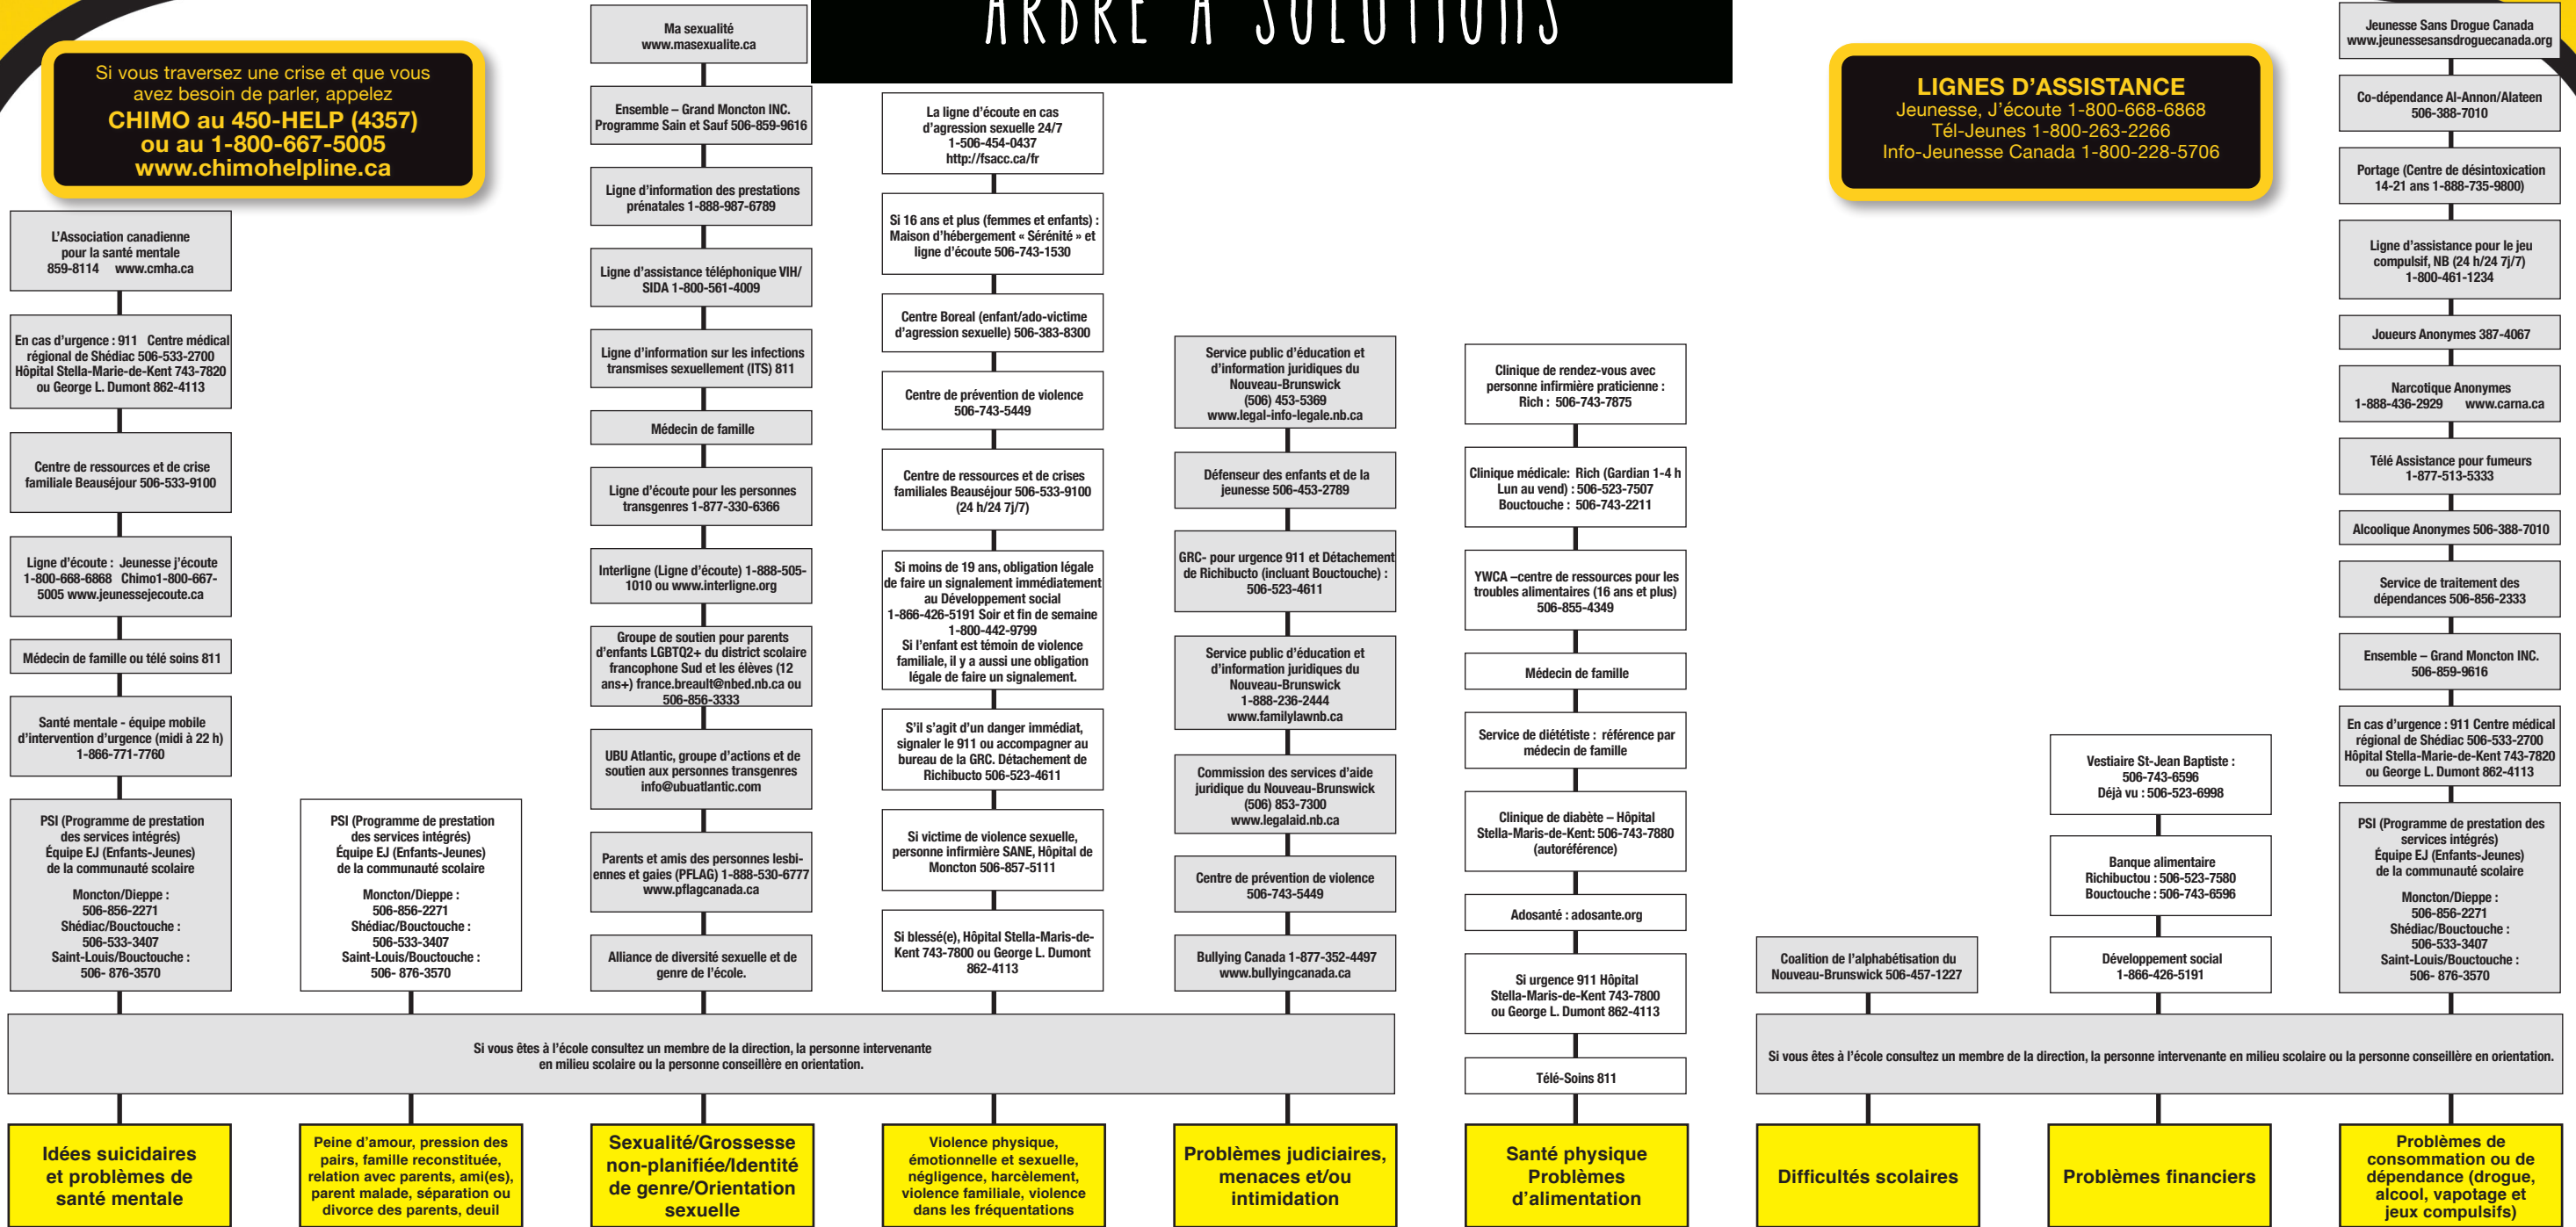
ARBRE À SOLUTIONS

Si vous traversez une crise et que vous avez besoin de parler, appelez
CHIMO au 450-HELP (4357)
ou au 1-800-667-5005
www.chimohelpline.ca

L'Association canadienne pour la santé mentale 859-8114 www.cmha.ca

En cas d'urgence : 911 Centre médical régional de Shédiac 506-533-2700 Hôpital Stella-Marie-de-Kent 743-7820 ou George L. Dumont 862-4113

Centre de ressources et de crise familiale Beauséjour 506-533-9100

Ligne d'écoute : Jeunesse j'écoute 1-800-668-6868 Chimo1-800-667-5005 www.jeunessejecoute.ca

Médecin de famille ou télé soins 811

Santé mentale - équipe mobile d'intervention d'urgence (midi à 22 h) 1-866-771-7760

PSI (Programme de prestation des services intégrés) Équipe EJ (Enfants-Jeunes) de la communauté scolaire
Moncton/Dieppe : 506-856-2271
Shédiac/Bouctouche : 506-533-3407
Saint-Louis/Bouctouche : 506- 876-3570

PSI (Programme de prestation des services intégrés) Équipe EJ (Enfants-Jeunes) de la communauté scolaire
Moncton/Dieppe : 506-856-2271
Shédiac/Bouctouche : 506-533-3407
Saint-Louis/Bouctouche : 506- 876-3570

Ma sexualité www.masexualite.ca

Ensemble – Grand Moncton INC. Programme Sain et Sauf 506-859-9616

Ligne d'information des prestations prénatales 1-888-987-6789

Ligne d'assistance téléphonique VIH/ SIDA 1-800-561-4009

Ligne d'information sur les infections transmises sexuellement (ITS) 811

Médecin de famille

Ligne d'écoute pour les personnes transgenres 1-877-330-6366

Interligne (Ligne d'écoute) 1-888-505-1010 ou www.interligne.org

Groupe de soutien pour parents d'enfants LGBTQ2+ du district scolaire francophone Sud et les élèves (12 ans+) france.breault@nbed.nb.ca ou 506-856-3333

UBU Atlantic, groupe d'actions et de soutien aux personnes transgenres info@ubuatlantic.com

Parents et amis des personnes lesbiennes et gaies (PFLAG) 1-888-530-6777 www.pflagcanada.ca

Alliance de diversité sexuelle et de genre de l'école.

La ligne d'écoute en cas d'agression sexuelle 24/7 1-506-454-0437 http://fsacc.ca/fr

Si 16 ans et plus (femmes et enfants) : Maison d'hébergement « Sérénité » et ligne d'écoute 506-743-1530

Centre Boreal (enfant/ado-victime d'agression sexuelle) 506-383-8300

Centre de prévention de violence 506-743-5449

Centre de ressources et de crises familiales Beauséjour 506-533-9100 (24 h/24 7j/7)

Si moins de 19 ans, obligation légale de faire un signalement immédiatement au Développement social 1-866-426-5191 Soir et fin de semaine 1-800-442-9799
Si l'enfant est témoin de violence familiale, il y a aussi une obligation légale de faire un signalement.

S'il s'agit d'un danger immédiat, signaler le 911 ou accompagner au bureau de la GRC. Détachement de Richibucto 506-523-4611

Si victime de violence sexuelle, personne infirmière SANE, Hôpital de Moncton 506-857-5111

Si blessé(e), Hôpital Stella-Maris-de-Kent 743-7800 ou George L. Dumont 862-4113

Service public d'éducation et d'information juridiques du Nouveau-Brunswick (506) 453-5369 www.legal-info-legale.nb.ca

Défenseur des enfants et de la jeunesse 506-453-2789

GRC- pour urgence 911 et Détachement de Richibucto (incluant Bouctouche) : 506-523-4611

Service public d'éducation et d'information juridiques du Nouveau-Brunswick 1-888-236-2444 www.familylawnb.ca

Commission des services d'aide juridique du Nouveau-Brunswick (506) 853-7300 www.legalaid.nb.ca

Centre de prévention de violence 506-743-5449

Bullying Canada 1-877-352-4497 www.bullyingcanada.ca

Clinique de rendez-vous avec personne infirmière praticienne : Rich : 506-743-7875

Clinique médicale: Rich (Gardian 1-4 h Lun au vend) : 506-523-7507 Bouctouche : 506-743-2211

YWCA –centre de ressources pour les troubles alimentaires (16 ans et plus) 506-855-4349

Médecin de famille

Service de diététiste : référence par médecin de famille

Clinique de diabète – Hôpital Stella-Maris-de-Kent: 506-743-7880 (autoréférence)

Adosanté : adosante.org

Si urgence 911 Hôpital Stella-Maris-de-Kent 743-7800 ou George L. Dumont 862-4113

Télé-Soins 811

Si vous êtes à l'école consultez un membre de la direction, la personne intervenante en milieu scolaire ou la personne conseillère en orientation.

LIGNES D'ASSISTANCE
Jeunesse, J'écoute 1-800-668-6868
Tél-Jeunes 1-800-263-2266
Info-Jeunesse Canada 1-800-228-5706

Jeunesse Sans Drogue Canada www.jeunessesansdroguecanada.org

Co-dépendance Al-Anon/Alateen 506-388-7010

Portage (Centre de désintoxication 14-21 ans 1-888-735-9800)

Ligne d'assistance pour le jeu compulsif, NB (24 h/24 7j/7) 1-800-461-1234

Joueurs Anonymes 387-4067

Narcotique Anonymes 1-888-436-2929 www.carna.ca

Télé Assistance pour fumeurs 1-877-513-5333

Alcoolique Anonymes 506-388-7010

Service de traitement des dépendances 506-856-2333

Ensemble – Grand Moncton INC. 506-859-9616

En cas d'urgence : 911 Centre médical régional de Shédiac 506-533-2700 Hôpital Stella-Marie-de-Kent 743-7820 ou George L. Dumont 862-4113

PSI (Programme de prestation des services intégrés) Équipe EJ (Enfants-Jeunes) de la communauté scolaire
Moncton/Dieppe : 506-856-2271
Shédiac/Bouctouche : 506-533-3407
Saint-Louis/Bouctouche : 506- 876-3570

Vestiaire St-Jean Baptiste : 506-743-6596 Déjà vu : 506-523-6998

Banque alimentaire Richibuctou : 506-523-7580 Bouctouche : 506-743-6596

Développement social 1-866-426-5191

Coalition de l'alphabétisation du Nouveau-Brunswick 506-457-1227

Si vous êtes à l'école consultez un membre de la direction, la personne intervenante en milieu scolaire ou la personne conseillère en orientation.

Idées suicidaires et problèmes de santé mentale

Peine d'amour, pression des pairs, famille reconstituée, relation avec parents, ami(es), parent malade, séparation ou divorce des parents, deuil

Sexualité/Grossesse non-planifiée/Identité de genre/Orientation sexuelle

Violence physique, émotionnelle et sexuelle, négligence, harcèlement, violence familiale, violence dans les fréquentations

Problèmes judiciaires, menaces et/ou intimidation

Santé physique Problèmes d'alimentation

Difficultés scolaires

Problèmes financiers

Problèmes de consommation ou de dépendance (drogue, alcool, vapotage et jeux compulsifs)